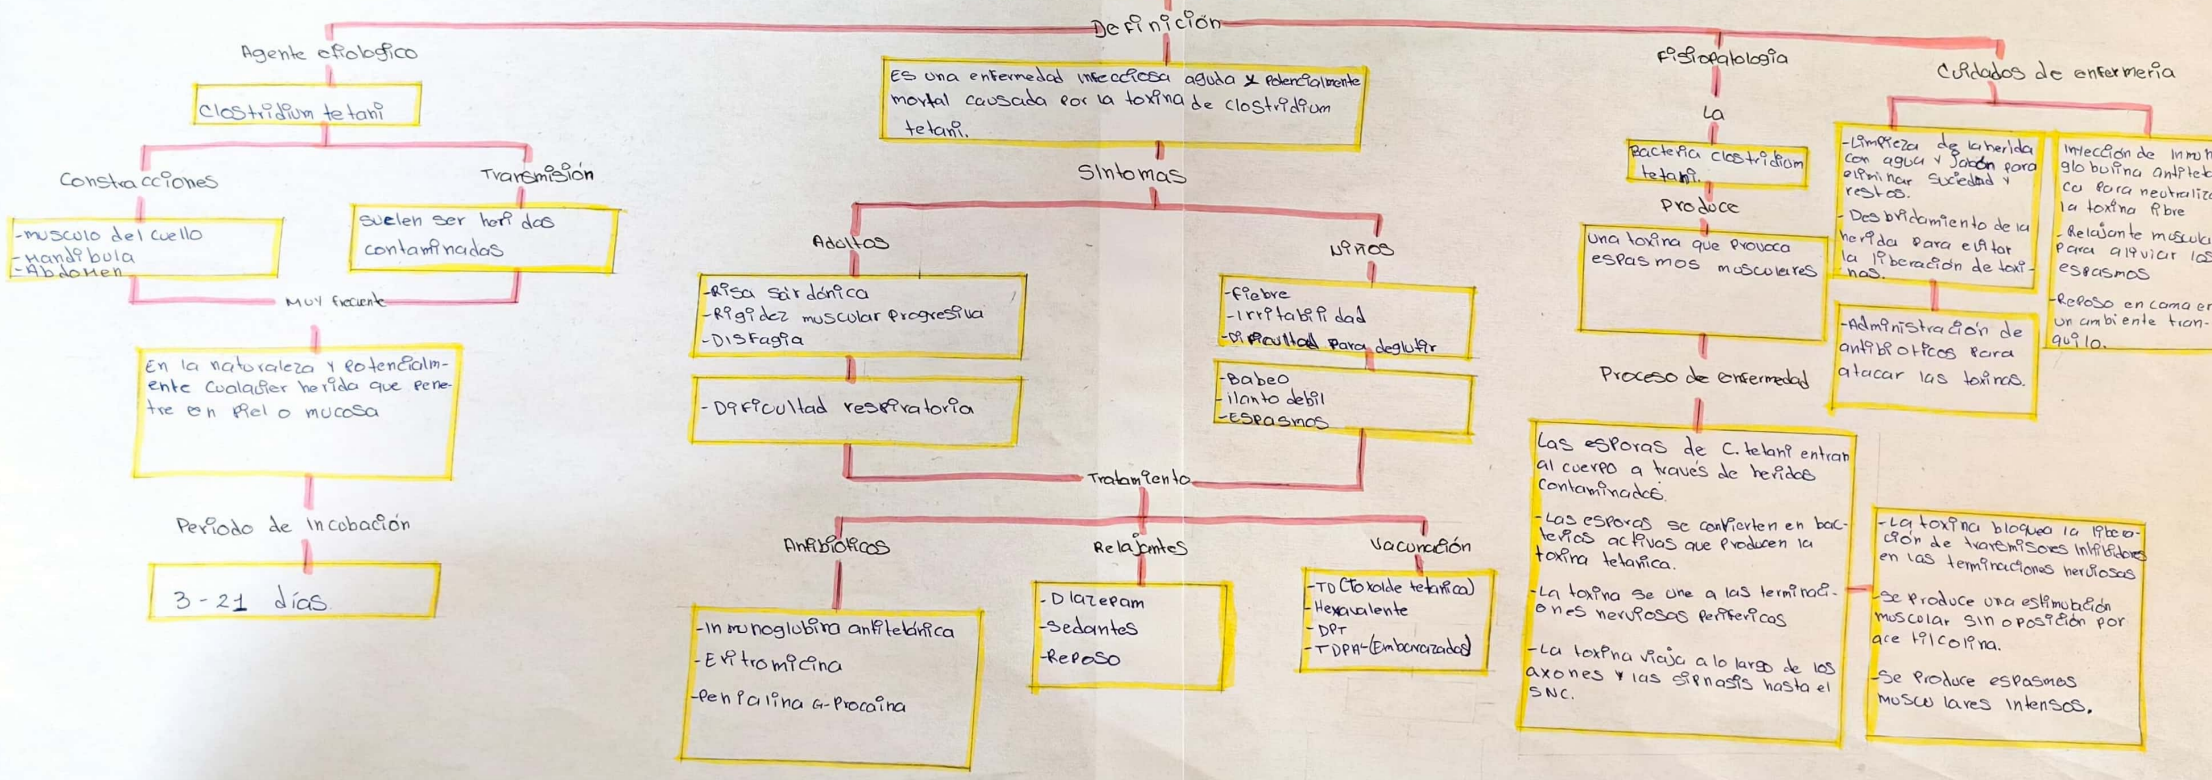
Definición

Agente etiologico

Clostridium tetani

Constracciones

-musculo del cuello
-mandibula
-Abdomen

Transmisión

Suelen ser heridos contaminados

Muy frecuente

En la naturaleza y potencialmente cualquier herida que penetre en piel o mucosa

Periodo de incubación

3 - 21 días

Es una enfermedad infecciosa aguda y potencialmente mortal causada por la toxina de clostridium tetani.

Sintomas

Adultos

-Risa sardónica
-Rigidez muscular progresiva
-Disfagia

-Dificultad respiratoria

Niños

-fiebre
-irritabilidad
-dificultad para deglutir

-Babeo
-llanto debil
-espasmos

Tratamiento

Antibioticos

-Inmunoglobina antitetánica
-Eritromicina
-penicilina G-Procaina

Relajantes

-Diazepam
-sedantes
-Reposo

Vacunación

-TD (Toxoide tetanica)
-Hexavalente
-DPT
-TDPA-(Embarazadas)

Fisiopatologia

La

Bacteria clostridium tetani

Produce

Una toxina que provoca espasmos musculares

Proceso de enfermedad

Las esporas de C. tetani entran al cuerpo a través de heridas contaminadas.

-Las esporas se convierten en bacterias activas que producen la toxina tetanica.

-La toxina se une a las terminaciones nerviosas perifericas

-La toxina viaja a lo largo de los axones y las sinapsis hasta el SNC.

-La toxina bloquea la liberación de transmisores inhibidores en las terminaciones nerviosas

-Se produce una estimulación muscular sin oposición por acetilcolina.

-Se produce espasmos musculares intensos.

Cuidados de enfermeria

-Limpieza de la herida con agua y jabón para eliminar suciedad y restos.

-Desbridamiento de la herida para evitar la liberación de toxinas.

-Administración de antibioticos para atacar las toxinas.

Inyección de inmunoglobulina antitetánica para neutralizar la toxina libre

-Relajante muscular para aliviar los espasmos

-Reposo en cama en un ambiente tranquilo.